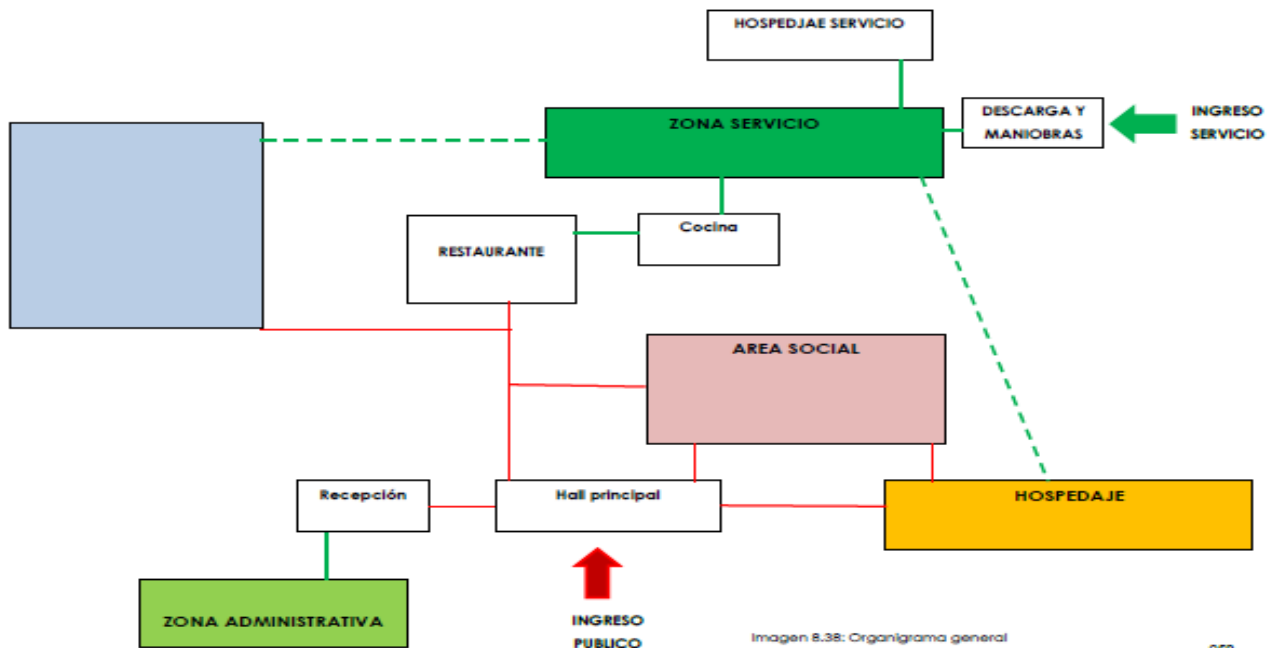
HOSPEDJAE SERVICIO

ZONA SERVICIO

DESCARGA Y MANIOBRAS

INGRESO SERVICIO

Cocina

RESTAURANTE

AREA SOCIAL

Recepción

Hall principal

HOSPEDAJE

ZONA ADMINISTRATIVA

INGRESO PUBLICO

Imagen 8.38: Organigrama general

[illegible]